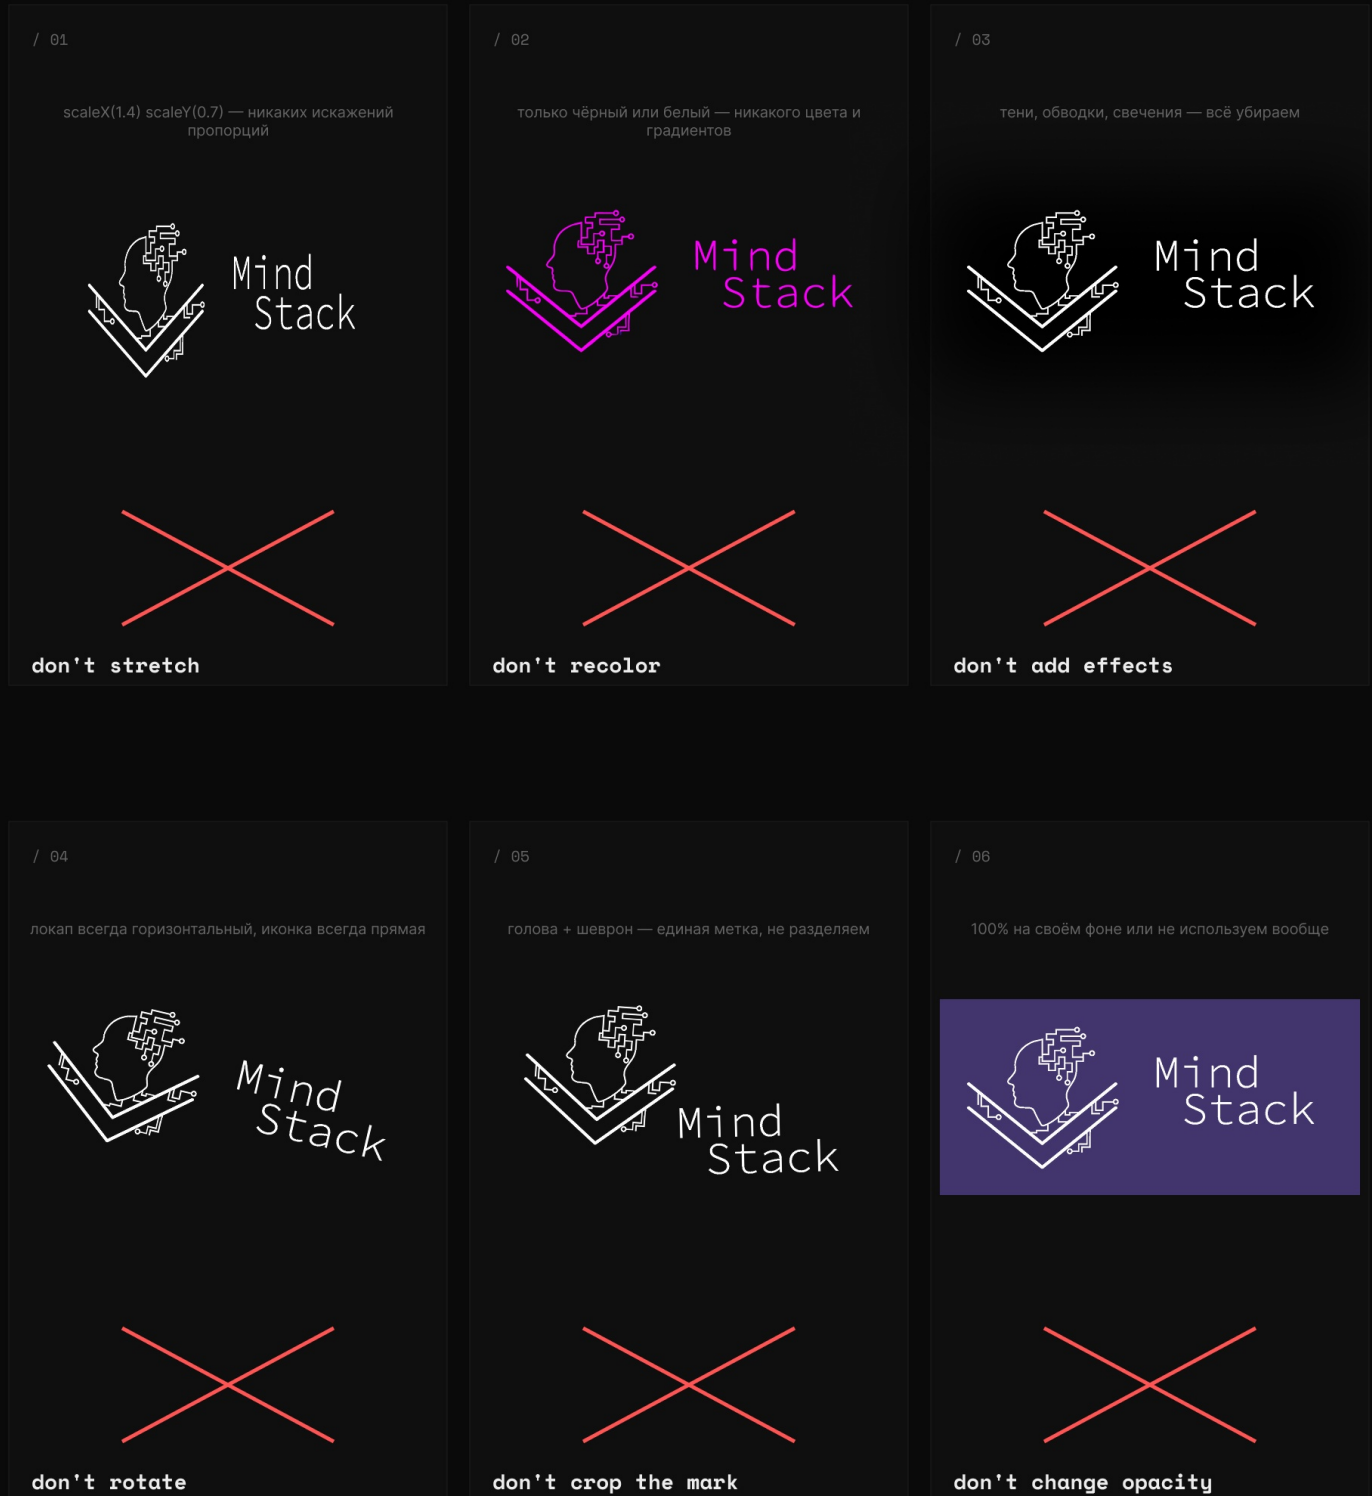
/ 01

scaleX(1.4) scaleY(0.7) — никаких искажений пропорций

Mind Stack

don't stretch

/ 02

только чёрный или белый — никакого цвета и градиентов

Mind Stack

don't recolor

/ 03

тени, обводки, свечения — всё убираем

Mind Stack

don't add effects

/ 04

локап всегда горизонтальный, иконка всегда прямая

Mind Stack

don't rotate

/ 05

голова + шеврон — единая метка, не разделяем

Mind Stack

don't crop the mark

/ 06

100% на своём фоне или не используем вообще

Mind Stack

don't change opacity